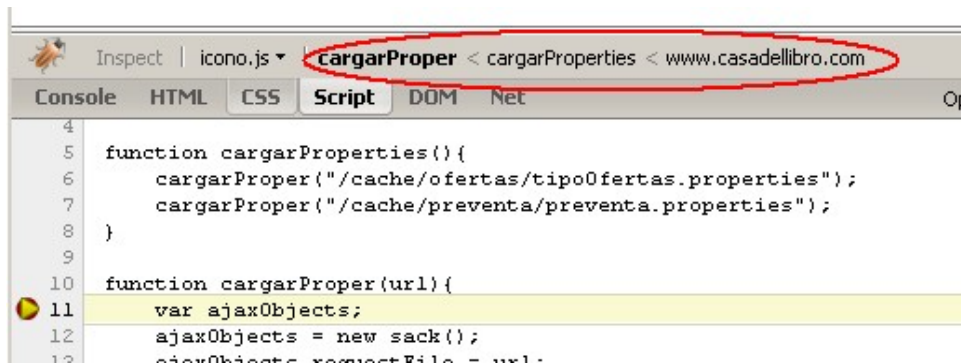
Inspect | icono.js ▾ cargarProper < cargarProperties < www.casadellibro.com

Console HTML CSS Script DOM Net Op

4
5 function cargarProperties(){
6 cargarProper("/cache/ofertas/tipoOfertas.properties");
7 cargarProper("/cache/preventa/preventa.properties");
8 }
9
10 function cargarProper(url){
11 var ajaxObjects;
12 ajaxObjects = new sack();
13 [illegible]